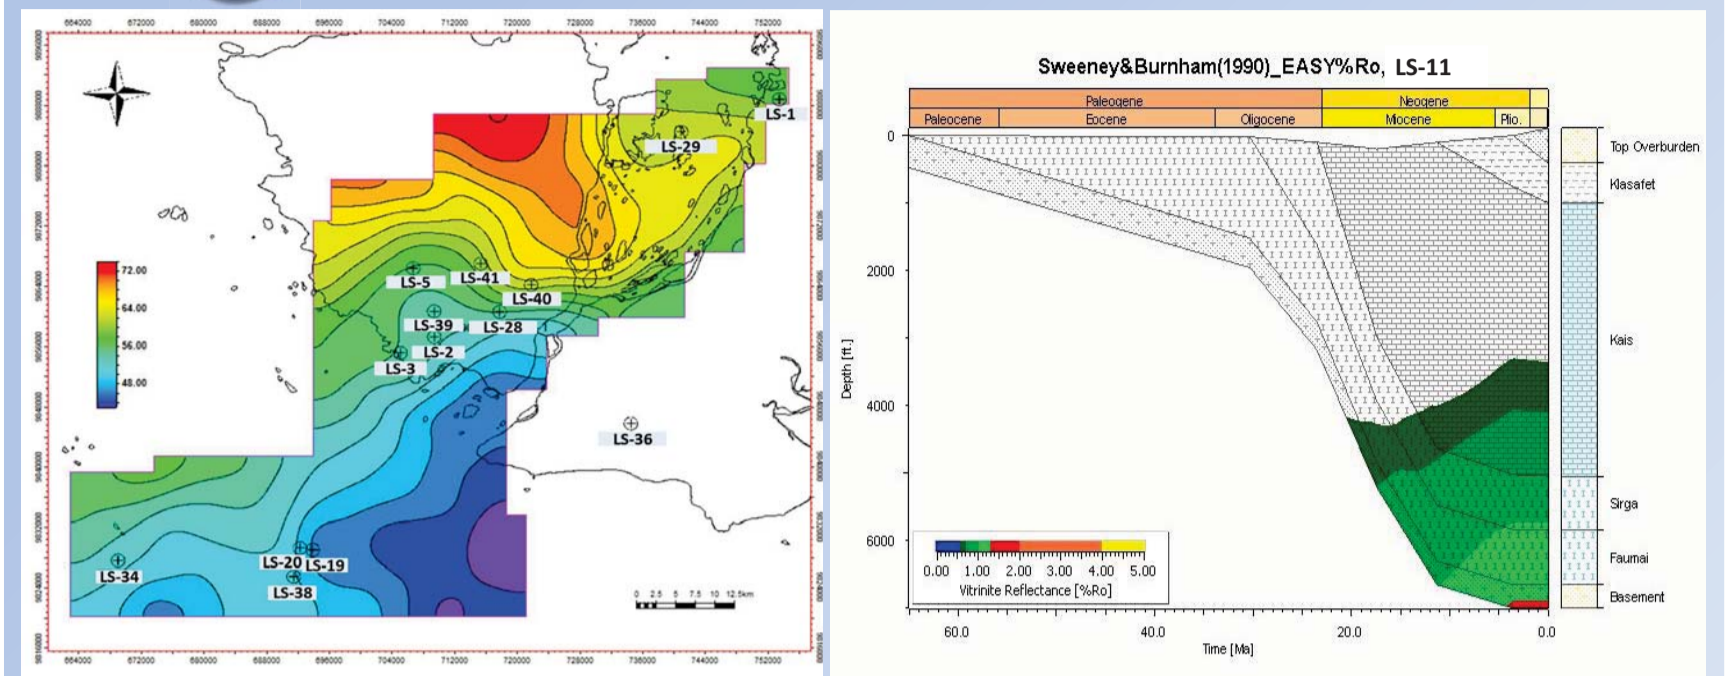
664000 672000 680000 688000 696000 704000 712000 720000 728000 736000 744000 752000

72.00
64.00
56.00
48.00

LS-1
LS-29
LS-5
LS-41
LS-40
LS-39
LS-28
LS-2
LS-3
LS-36
LS-34
LS-20
LS-19
LS-38

0 2.5 5 7.5 10 12.5km

664000 672000 680000 688000 696000 704000 712000 720000 728000 736000 744000 752000

Sweeney&Burnham(1990)_EASY%Ro, LS-11

| Paleogene | | | Neogene | |
|---|---|---|---|---|
| Paleocene | Eocene | Oligocene | Miocene | Plio. |

0
2000
4000
6000
Depth [ft.]

Top Overburden
Klasafet
Kais
Sirga
Faumai
Basement

0.00 1.00 2.00 3.00 4.00 5.00
Vitrinite Reflectance [%Ro]

60.0 40.0 20.0 0.0
Time [Ma]